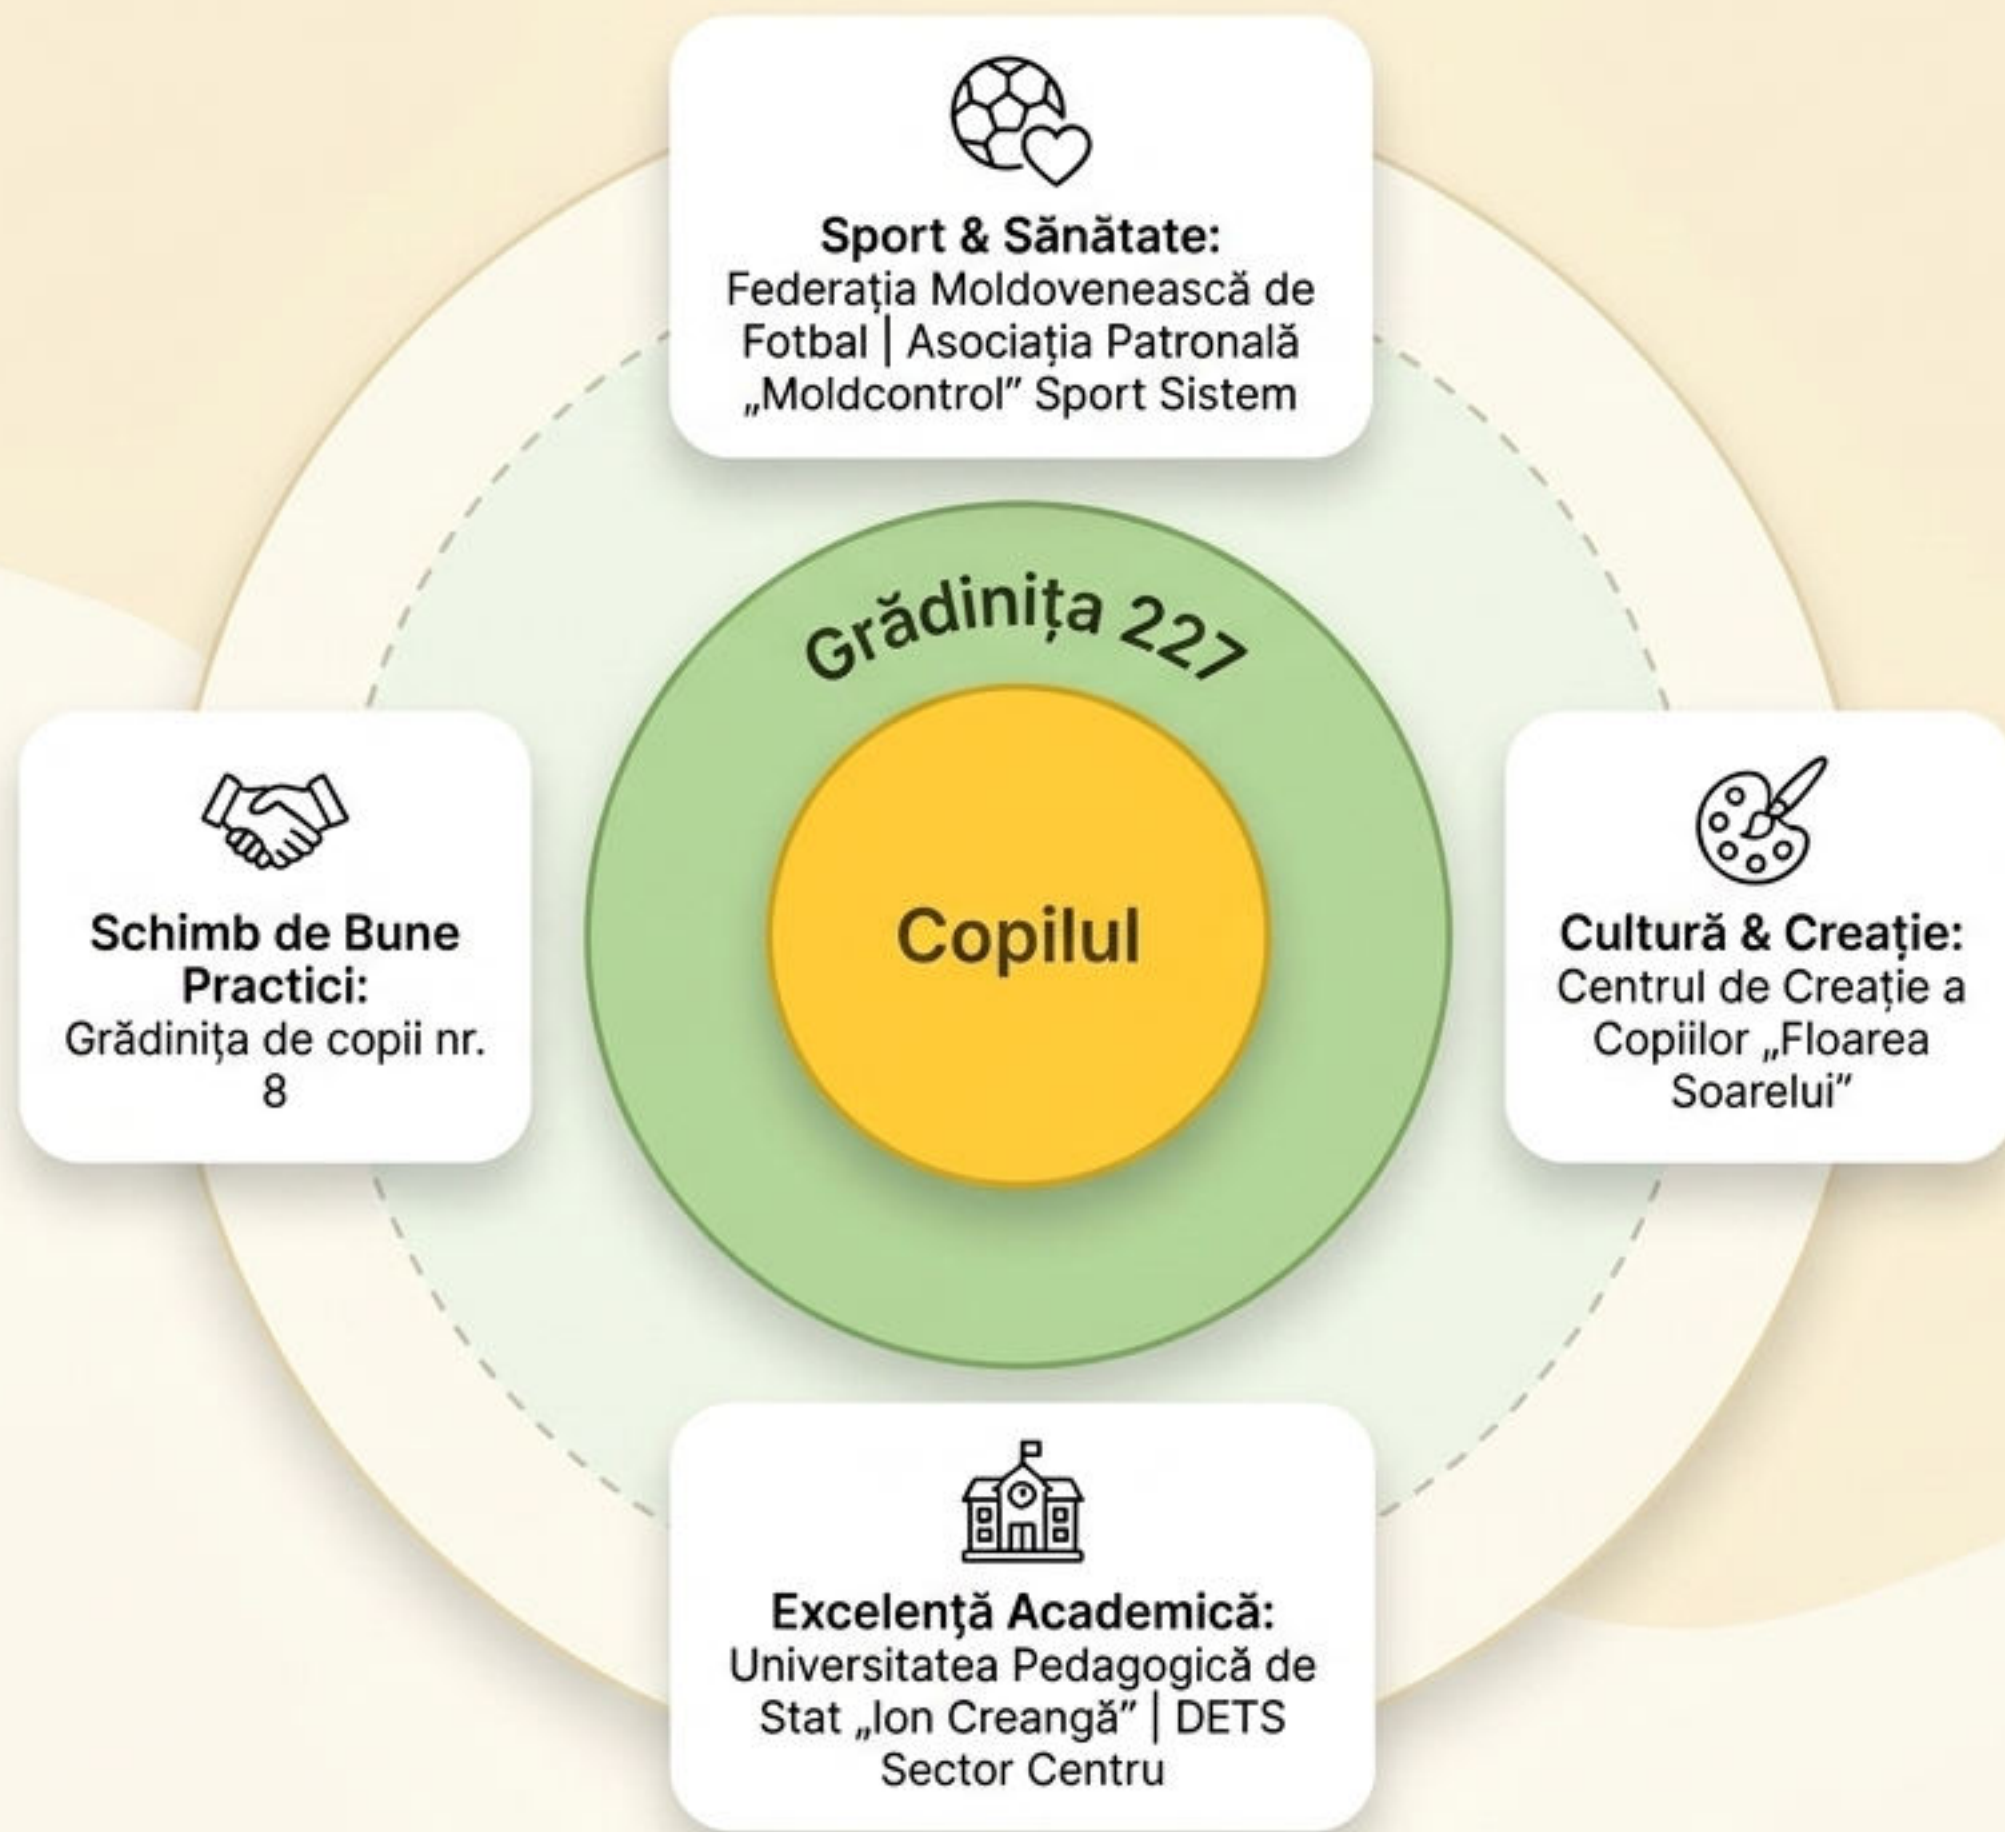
Sport & Sănătate:
Federația Moldovenească de Fotbal | Asociația Patronală „Moldcontrol” Sport Sistem

Grădinița 227

Schimb de Bune Practici:
Grădinița de copii nr. 8

Copilul

Cultură & Creație:
Centrul de Creație a Copiilor „Floarea Soarelui”

Excelență Academică:
Universitatea Pedagogică de Stat „Ion Creangă” | DETS Sector Centru